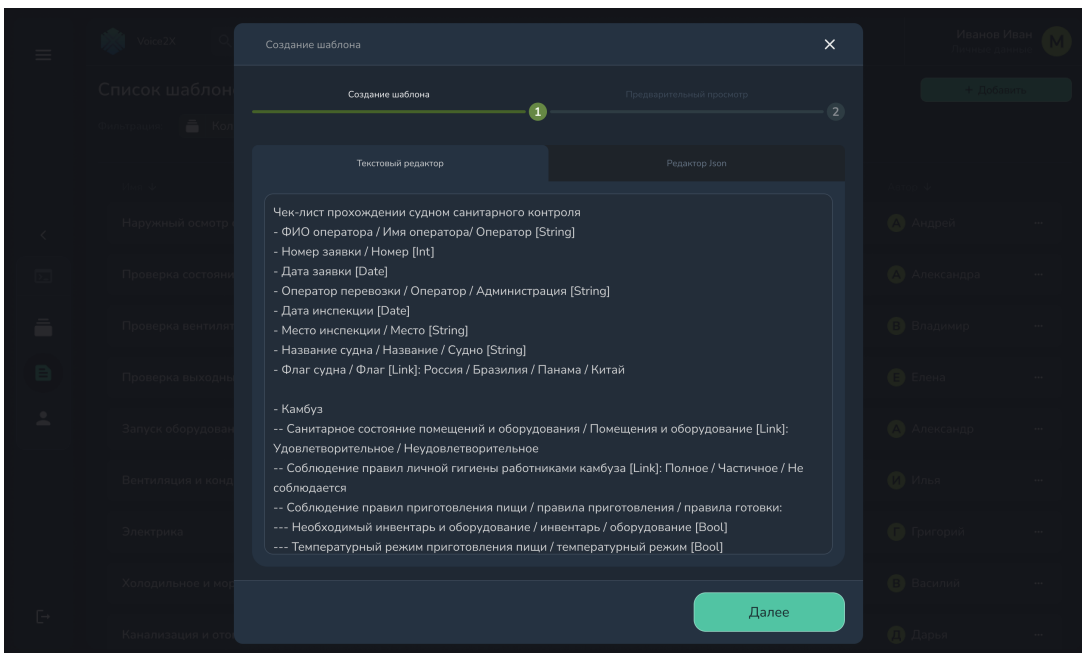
Vision2X

Список шаблонов

Иванов Иван
M

+ Добавить

Создание шаблона

Создание шаблона
1
Предварительный просмотр
2

Текстовый редактор
Редактор Json

Чек-лист прохождении судном санитарного контроля
- ФИО оператора / Имя оператора/ Оператор [String]
- Номер заявки / Номер [Int]
- Дата заявки [Date]
- Оператор перевозки / Оператор / Администрация [String]
- Дата инспекции [Date]
- Место инспекции / Место [String]
- Название судна / Название / Судно [String]
- Флаг судна / Флаг [Link]: Россия / Бразилия / Панама / Китай

- Камбуз
-- Санитарное состояние помещений и оборудования / Помещения и оборудование [Link]: Удовлетворительное / Неудовлетворительное
-- Соблюдение правил личной гигиены работниками камбуза [Link]: Полное / Частичное / Не соблюдается
-- Соблюдение правил приготовления пищи / правила приготовления / правила готовки:
--- Необходимый инвентарь и оборудование / инвентарь / оборудование [Bool]
--- Температурный режим приготовления пищи / температурный режим [Bool]

Далее

Наружный осмотр
Проверка состояния
Проверка вентиляции
Проверка выходных
Запуск оборудования
Вентиляция и конд
Электрика
Холодильное и мор
Канализация и ото

Андрей
Александра
Владимир
Елена
Александр
Илья
Григорий
Василий
Дарья